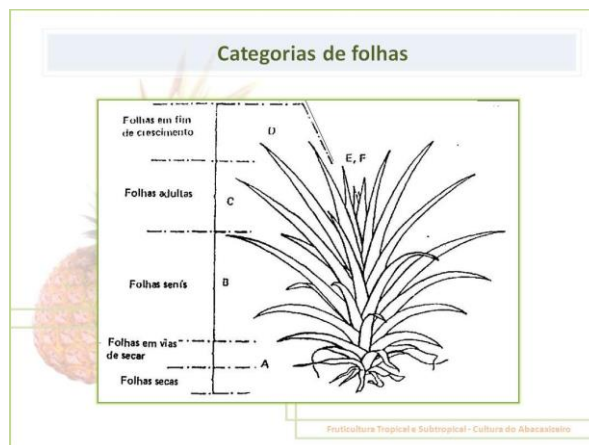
Categorias de folhas

Folhas em fim de crescimento

D

E, F

Folhas adultas

C

Folhas senís

B

Folhas em vias de secar

A

Folhas secas

Fruticultura Tropical e Subtropical - Cultura do Abacaxizeiro